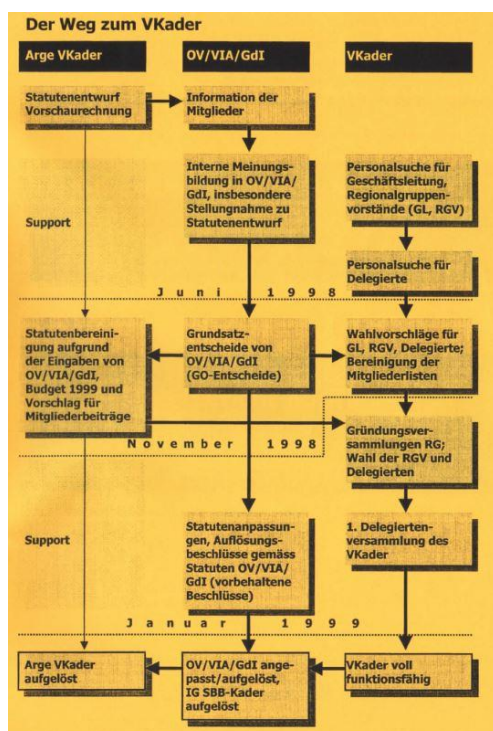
Der Weg zum VKader

Arge VKader

OV/VIA/GdI

VKader

Statutenentwurf Vorschaurechnung

Information der Mitglieder

Interne Meinungsbildung in OV/VIA/GdI, insbesondere Stellungnahme zu Statutenentwurf

Personalsuche für Geschäftsleitung, Regionalgruppenvorstände (GL, RGV)

Support

Personalsuche für Delegierte

J u n i 1 9 9 8

Statutenbereinigung aufgrund der Eingaben von OV/VIA/GdI, Budget 1999 und Vorschlag für Mitgliederbeiträge

Grundsatzentscheide von OV/VIA/GdI (GO-Entscheide)

Wahlvorschläge für GL, RGV, Delegierte; Bereinigung der Mitgliederlisten

Gründungsversammlungen RG; Wahl der RGV und Delegierten

N o v e m b e r 1 9 9 8

Support

Statutenanpassungen, Auflösungsbeschlüsse gemäss Statuten OV/VIA/GdI (vorbehaltene Beschlüsse)

1. Delegiertenversammlung des VKader

J a n u a r 1 9 9 9

Arge VKader aufgelöst

OV/VIA/GdI angepasst/aufgelöst, IG SBB-Kader aufgelöst

VKader voll funktionsfähig